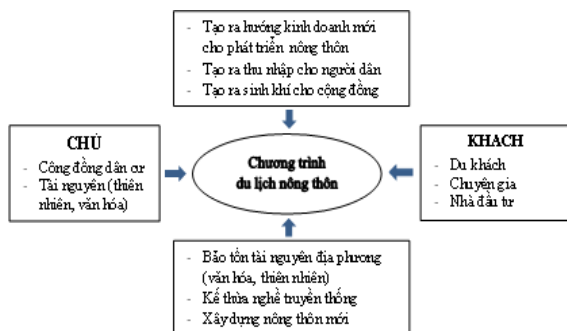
- Tạo ra hướng kinh doanh mới cho phát triển nông thôn
- Tạo ra thu nhập cho người dân
- Tạo ra sinh khí cho cộng đồng

CHỦ
- Cộng đồng dân cư
- Tài nguyên (thiên nhiên, văn hóa)

Chương trình du lịch nông thôn

KHÁCH
- Du khách
- Chuyên gia
- Nhà đầu tư

- Bảo tồn tài nguyên địa phương (văn hóa, thiên nhiên)
- Kế thừa nghề truyền thống
- Xây dựng nông thôn mới